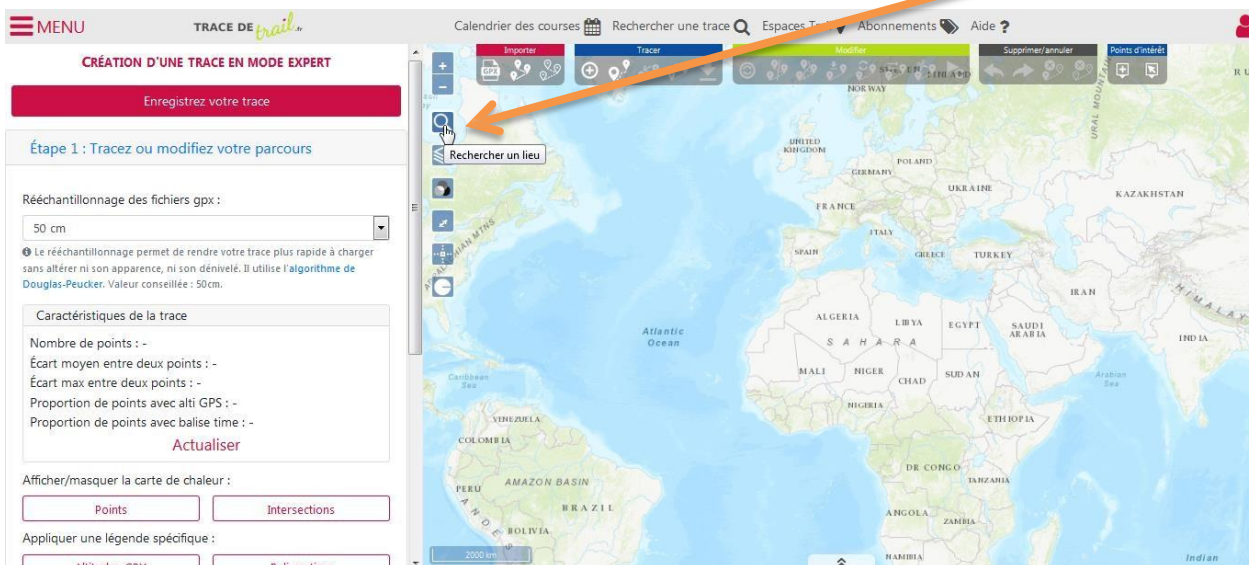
MENU

TRACE DE trail.fr

Calendrier des courses Rechercher une trace Espaces Tr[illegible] Abonnements Aide ?

CRÉATION D'UNE TRACE EN MODE EXPERT

Enregistrez votre trace

Étape 1 : Tracez ou modifiez votre parcours

Rééchantillonnage des fichiers gpx :

50 cm

Le rééchantillonnage permet de rendre votre trace plus rapide à charger sans altérer ni son apparence, ni son dénivelé. Il utilise l'algorithme de Douglas-Peucker. Valeur conseillée : 50cm.

Caractéristiques de la trace

Nombre de points : -
Écart moyen entre deux points : -
Écart max entre deux points : -
Proportion de points avec alti GPS : -
Proportion de points avec balise time : -

Actualiser

Afficher/masquer la carte de chaleur :

Points
Intersections

Appliquer une légende spécifique :

Importer
Tracer
Modifier
Supprimer/annuler
Points d'intérêt

GPX

Rechercher un lieu

NORWAY
UNITED KINGDOM
POLAND
GERMANY
UKRAINE
KAZAKHSTAN
FRANCE
ITALY
SPAIN
GREECE
TURKEY
IRAN
URAL MOUNTAINS
HIMALAYA
ALGERIA
LIBYA
EGYPT
SAUDI ARABIA
INDIA
SAHARA
Atlantic Ocean
MALI
NIGER
CHAD
SUDAN
Caribbean Sea
Arabian Sea
NIGERIA
VENEZUELA
ETHIOPIA
COLOMBIA
DR CONGO
AMAZON BASIN
PERU
TANZANIA
BRAZIL
ANDES
ANGOLA
ZAMBIA
BOLIVIA
NAMIBIA
Indian
2000 km